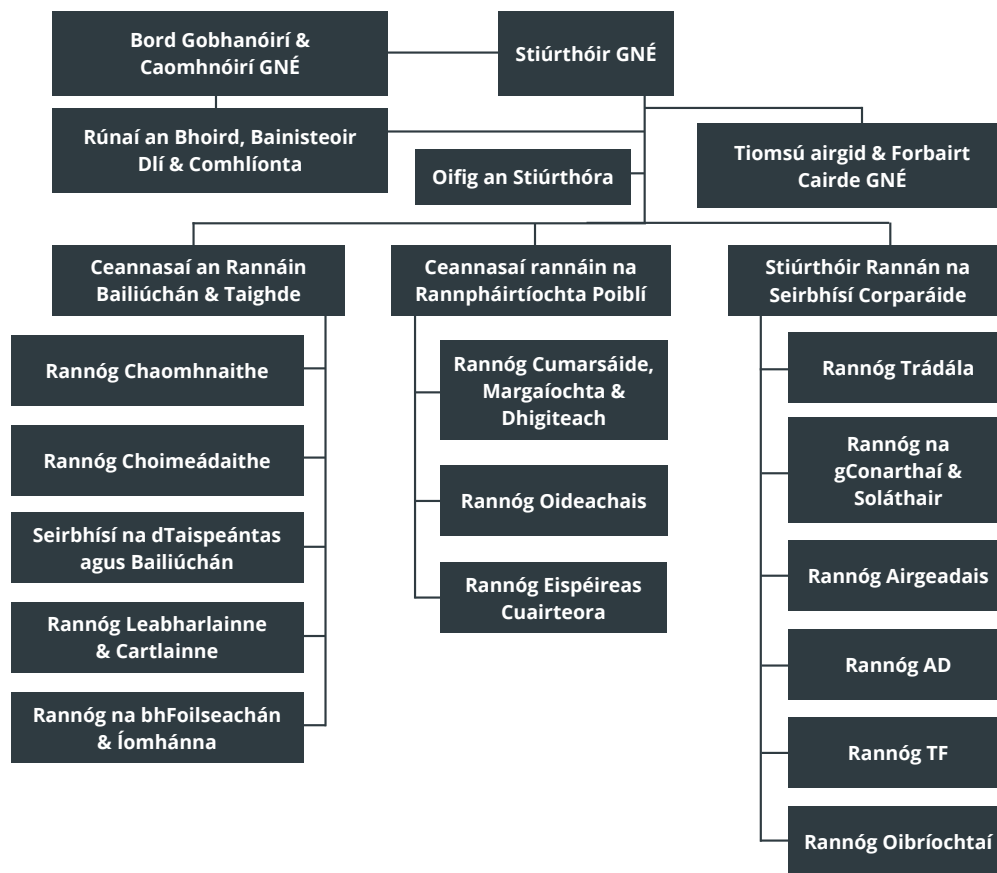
Bord Gobhanóirí & Caomhnóirí GNÉ

Stiúrthóir GNÉ

Rúnaí an Bhoird, Bainisteoir Dlí & Comhlíonta

Oifig an Stiúrthóra

Tiomsú airgid & Forbairt Cairde GNÉ

Ceannasaí an Rannáin Bailiúchán & Taighde

Rannóg Chaomhnaithe

Rannóg Choimeádaithe

Seirbhísí na dTaispeántas agus Bailiúchán

Rannóg Leabharlainne & Cartlainne

Rannóg na bhFoilseachán & Íomhánna

Ceannasaí rannáin na Rannpháirtíochta Poiblí

Rannóg Cumarsáide, Margaíochta & Dhigiteach

Rannóg Oideachais

Rannóg Eispéireas Cuairteora

Stiúrthóir Rannán na Seirbhísí Corparáide

Rannóg Trádála

Rannóg na gConarthaí & Soláthair

Rannóg Airgeadais

Rannóg AD

Rannóg TF

Rannóg Oibríochtaí